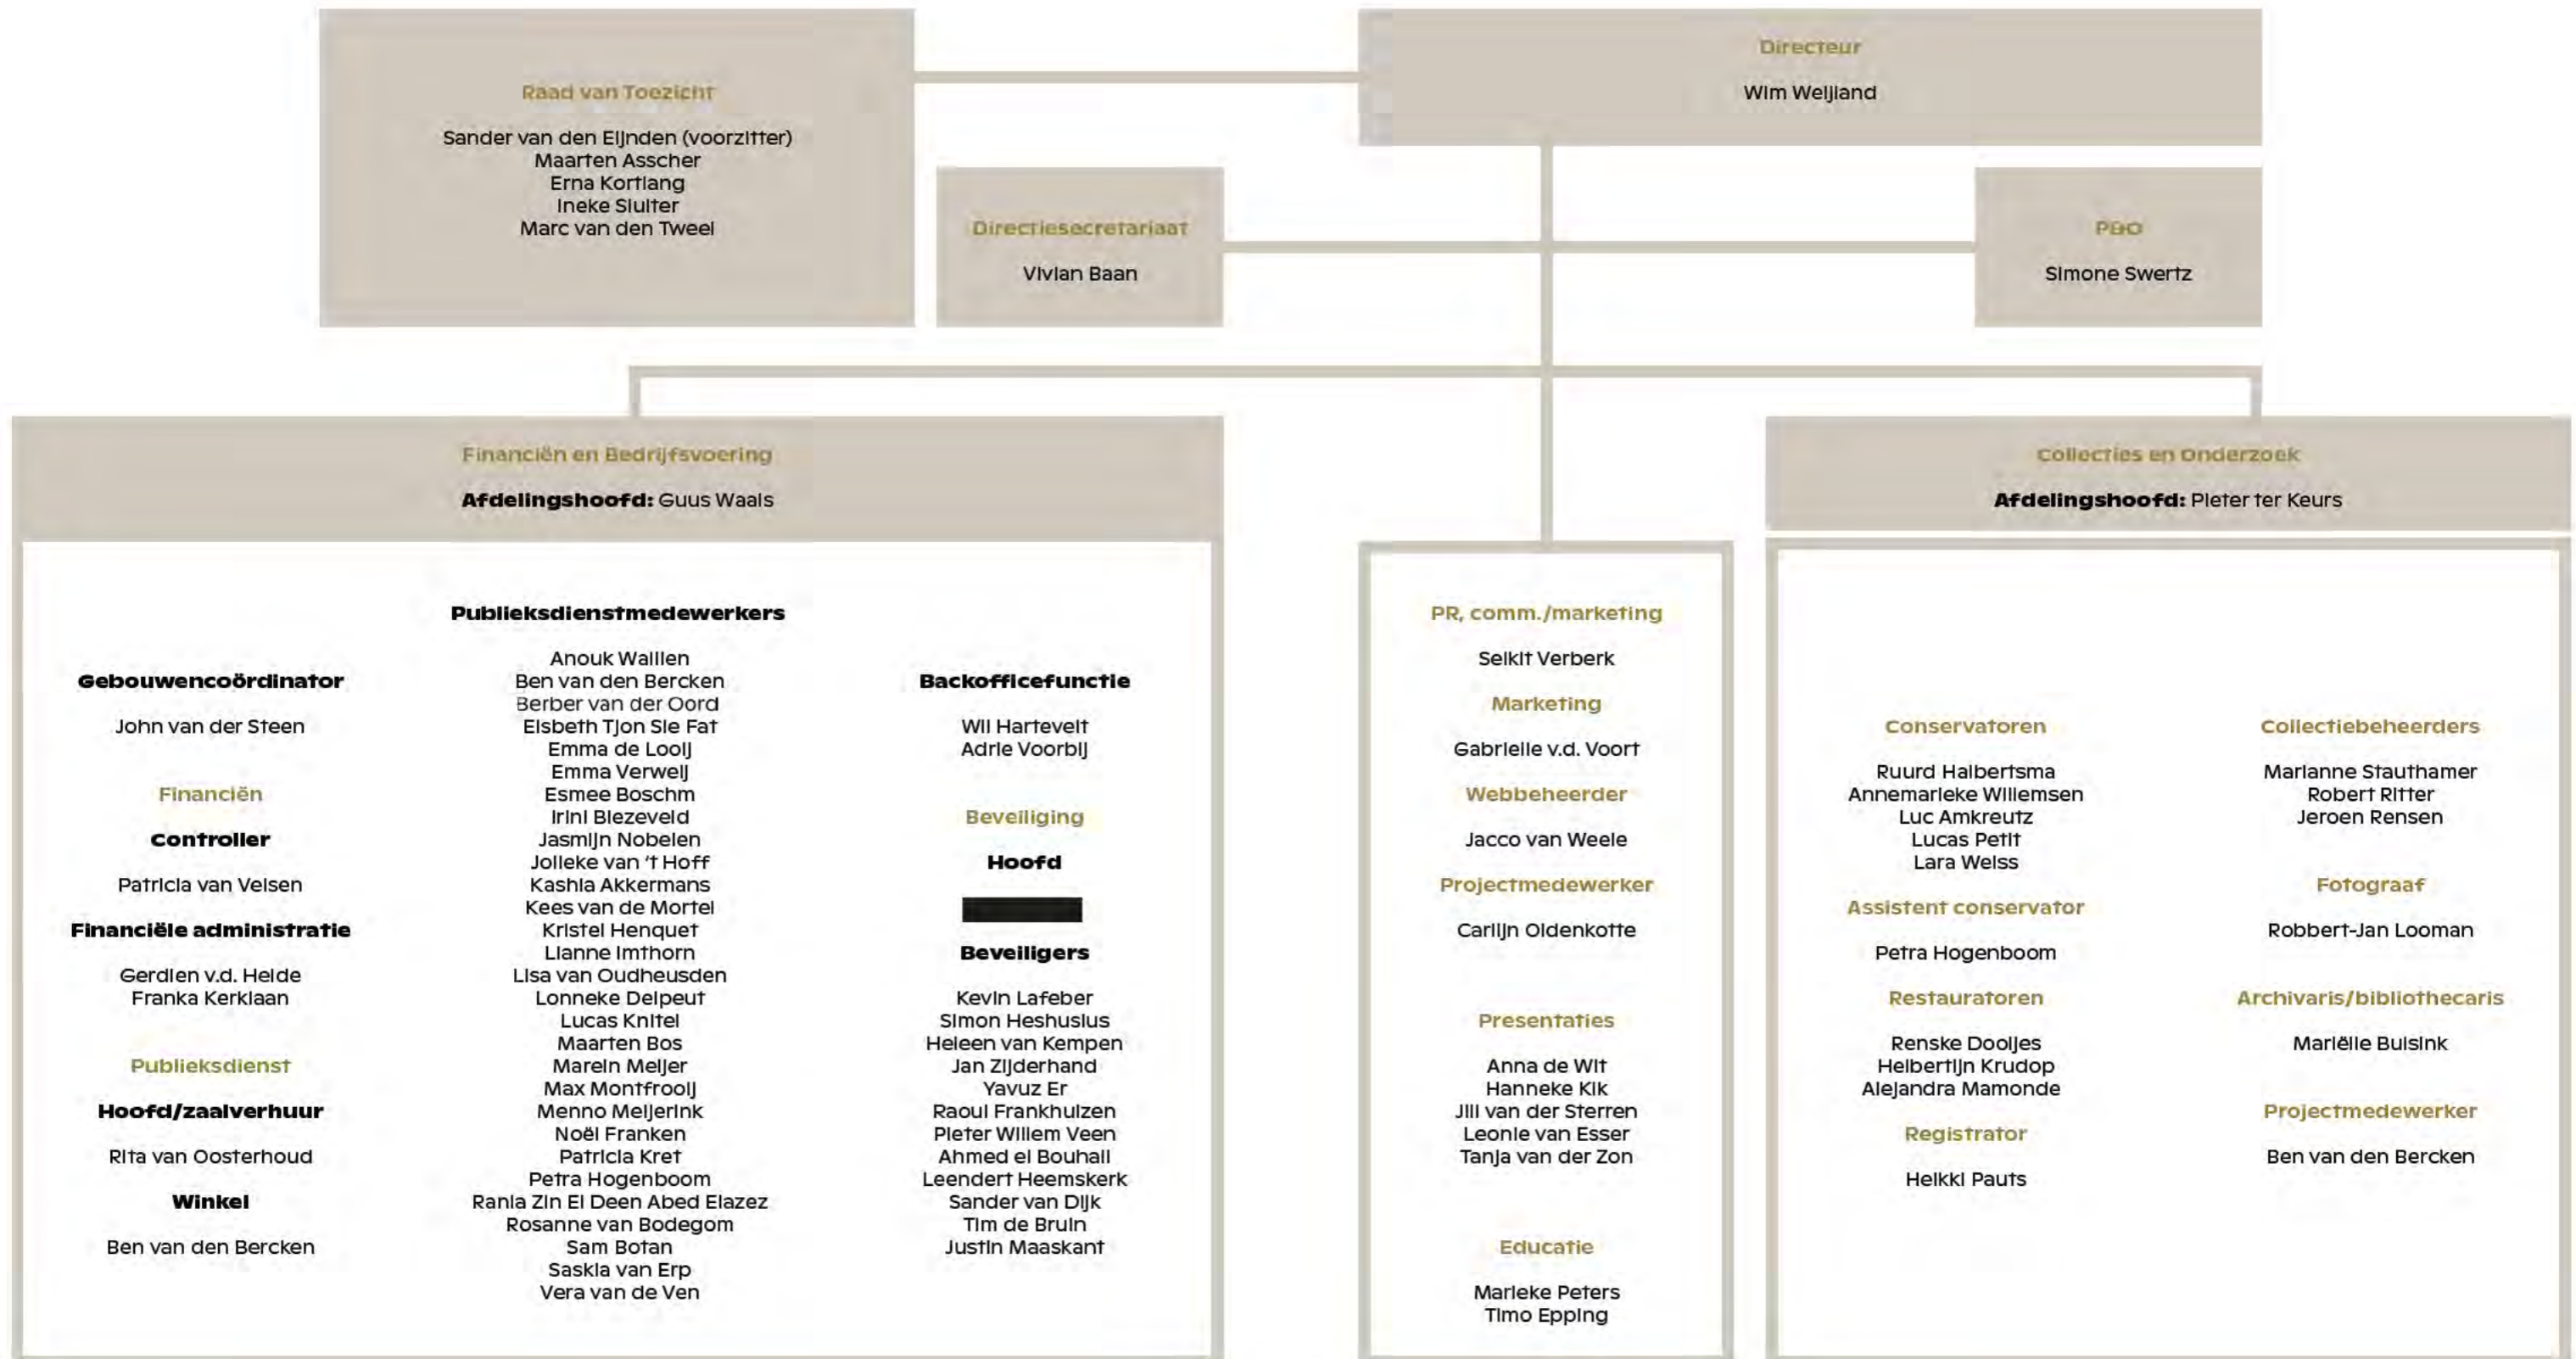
Raad van Toezicht

Sander van den Eijnden (voorzitter)
Maarten Asscher
Erna Kortlang
Ineke Sluiter
Marc van den Tweel

Directeur

Wim Weijland

Directiesecretariaat

Vivian Baan

PBO

Simone Swertz

Financiën en Bedrijfsvoering

Afdelingshoofd: Guus Waals

Gebouwencoördinator

John van der Steen

Financiën

Controller

Patricia van Velsen

Financiële administratie

Gerdien v.d. Heide
Franka Kerklaan

Publieksdienst

Hoofd/zaalverhuur

Rita van Oosterhoud

Winkel

Ben van den Bercken

Publieksdienstmedewerkers

Anouk Waillen
Ben van den Bercken
Berber van der Oord
Elsbeth Tjon Sie Fat
Emma de Looij
Emma Verweij
Esmee Boschm
Irini Biezeveld
Jasmijn Nobelen
Jolieke van 't Hoff
Kashia Akkermans
Kees van de Mortel
Kristel Henquet
Lianne Imthorn
Lisa van Oudheusden
Lonneke Delpeut
Lucas Knitel
Maarten Bos
Marein Meijer
Max Montfrooij
Menno Meijerink
Noël Franken
Patricia Kret
Petra Hogenboom
Rania Zin El Deen Abed Elazez
Rosanne van Bodegom
Sam Botan
Saskia van Erp
Vera van de Ven

Backofficefunctie

Wil Hartevelt
Adrie Voorbij

Beveiliging

Hoofd

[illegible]

Beveiligers

Kevin Lafeber
Simon Heshusius
Heleen van Kempen
Jan Zijderhand
Yavuz Er
Raoul Frankhuizen
Pieter Willem Veen
Ahmed el Bouhali
Leendert Heemskerk
Sander van Dijk
Tim de Bruin
Justin Maaskant

PR, comm./marketing

Seikit Verberk

Marketing

Gabrielle v.d. Voort

Webbeheerder

Jacco van Weele

Projectmedewerker

Carlijn Oldenkotte

Presentaties

Anna de Wit
Hanneke Kik
Jill van der Sterren
Leonie van Esser
Tanja van der Zon

Educatie

Marieke Peters
Timo Epping

Collecties en Onderzoek

Afdelingshoofd: Pieter ter Keurs

Conservatoren

Ruurd Halbertsma
Annemarieke Willemsen
Luc Amkreutz
Lucas Petit
Lara Weiss

Assistent conservator

Petra Hogenboom

Restauratoren

Renske Dooijes
Helbertijn Krudop
Alejandra Mamonde

Registrator

Heikki Pauts

Collectiebeheerders

Marianne Stauthamer
Robert Ritter
Jeroen Rensen

Fotograaf

Robbert-Jan Looman

Archivaris/bibliothecaris

Mariëlle Buisink

Projectmedewerker

Ben van den Bercken